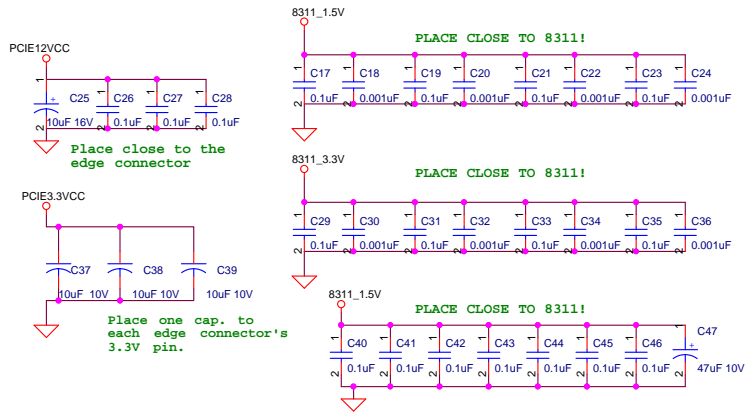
PCIE12VCC

C25 10uF 16V
C26 0.1uF
C27 0.1uF
C28 0.1uF

Place close to the edge connector

PCIE3.3VCC

C37 10uF 10V
C38 10uF 10V
C39 10uF 10V

Place one cap. to each edge connector's 3.3V pin.

8311_1.5V

PLACE CLOSE TO 8311!

C17 0.1uF
C18 0.001uF
C19 0.1uF
C20 0.001uF
C21 0.1uF
C22 0.001uF
C23 0.1uF
C24 0.001uF

8311_3.3V

PLACE CLOSE TO 8311!

C29 0.1uF
C30 0.001uF
C31 0.1uF
C32 0.001uF
C33 0.1uF
C34 0.001uF
C35 0.1uF
C36 0.001uF

8311_1.5V

PLACE CLOSE TO 8311!

C40 0.1uF
C41 0.1uF
C42 0.1uF
C43 0.1uF
C44 0.1uF
C45 0.1uF
C46 0.1uF
C47 47uF 10V